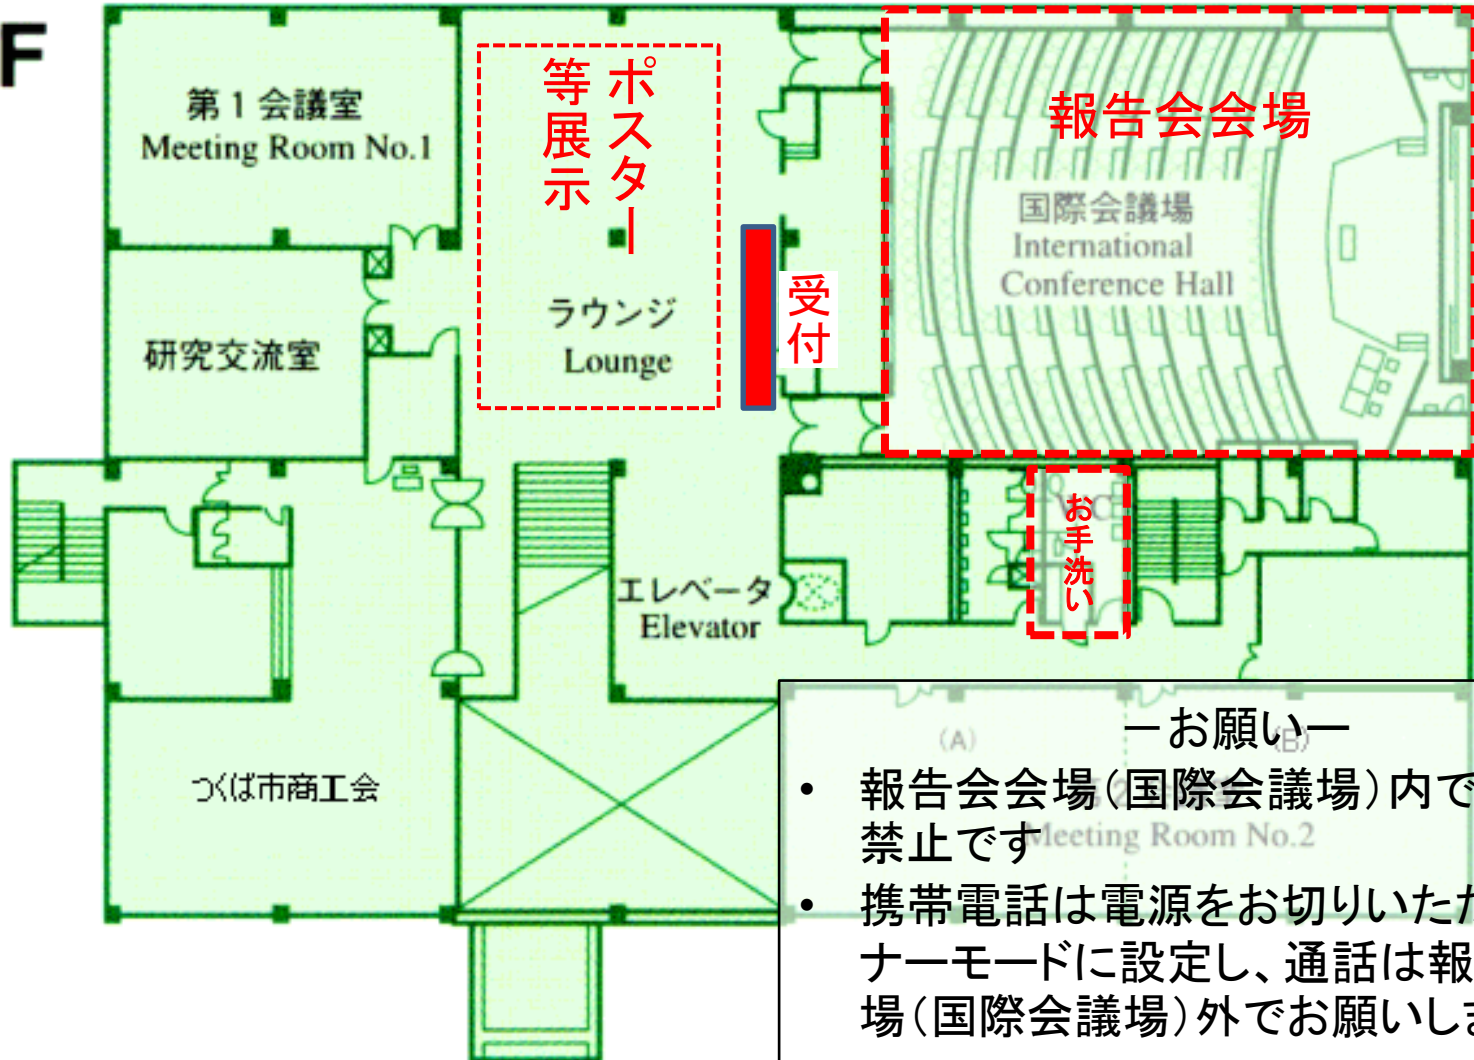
F

第1会議室
Meeting Room No.1

ポスター等展示

ラウンジ
Lounge

研究交流室

受付

報告会会場

国際会議場
International
Conference Hall

お手洗い

エレベータ
Elevator

つくば市商工会

(A)

(B)

Meeting Room No.2

ーお願いー

• 報告会会場(国際会議場)内で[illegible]禁止です

• 携帯電話は電源をお切りいた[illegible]ナーモードに設定し、通話は報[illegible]場(国際会議場)外でお願いし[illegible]